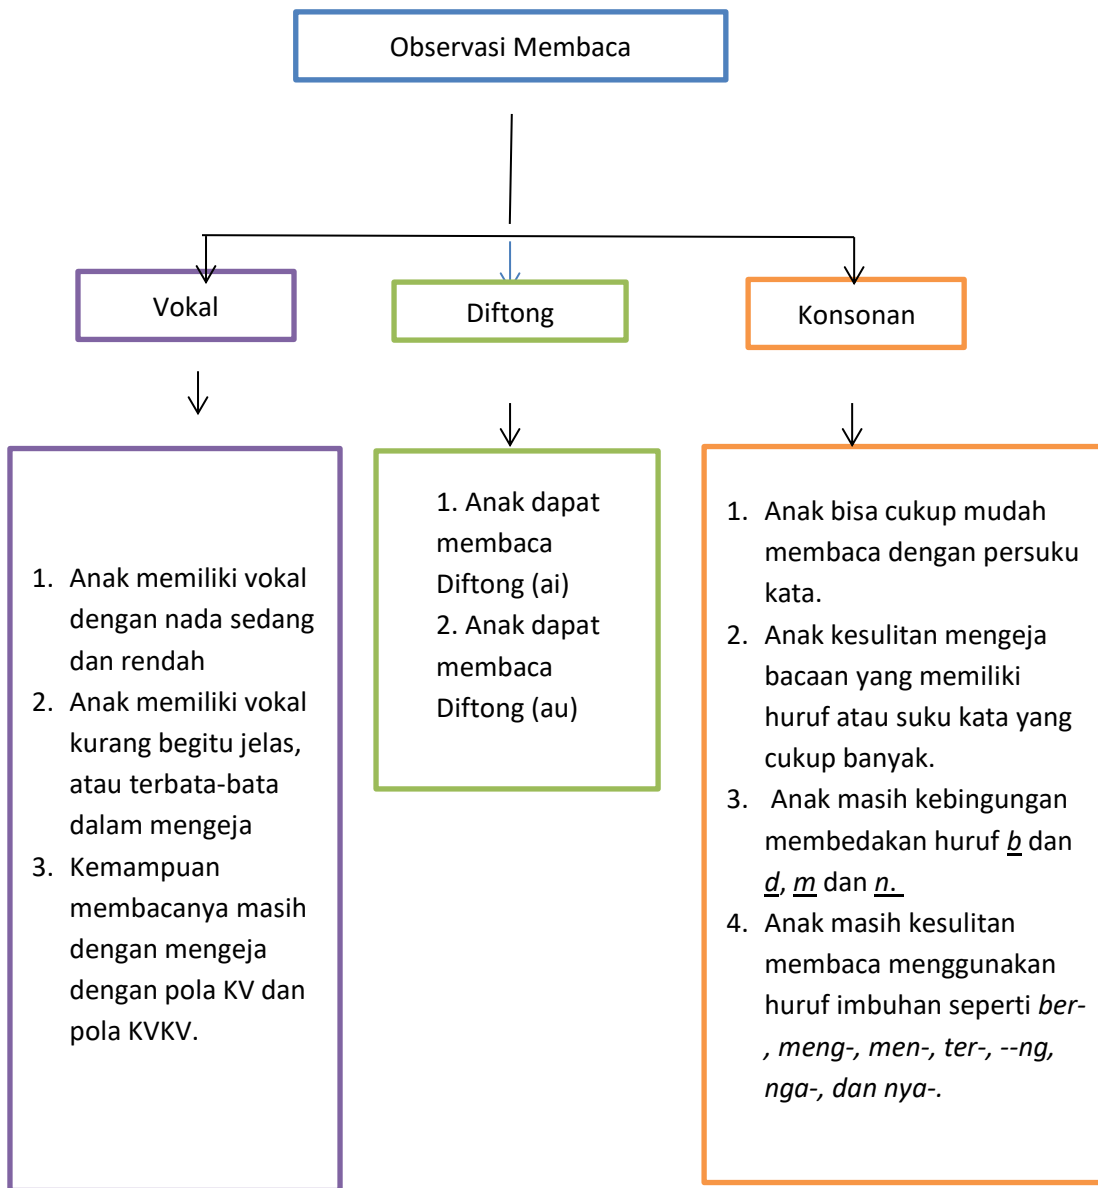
Observasi Membaca

Vokal

Diftong

Konsonan

1. Anak memiliki vokal dengan nada sedang dan rendah
2. Anak memiliki vokal kurang begitu jelas, atau terbata-bata dalam mengeja
3. Kemampuan membacanya masih dengan mengeja dengan pola KV dan pola KVKV.

1. Anak dapat membaca Diftong (ai)
2. Anak dapat membaca Diftong (au)

1. Anak bisa cukup mudah membaca dengan persuku kata.
2. Anak kesulitan mengeja bacaan yang memiliki huruf atau suku kata yang cukup banyak.
3. Anak masih kebingungan membedakan huruf b dan d, m dan n.
4. Anak masih kesulitan membaca menggunakan huruf imbuhan seperti ber-, meng-, men-, ter-, --ng, nga-, dan nya-.